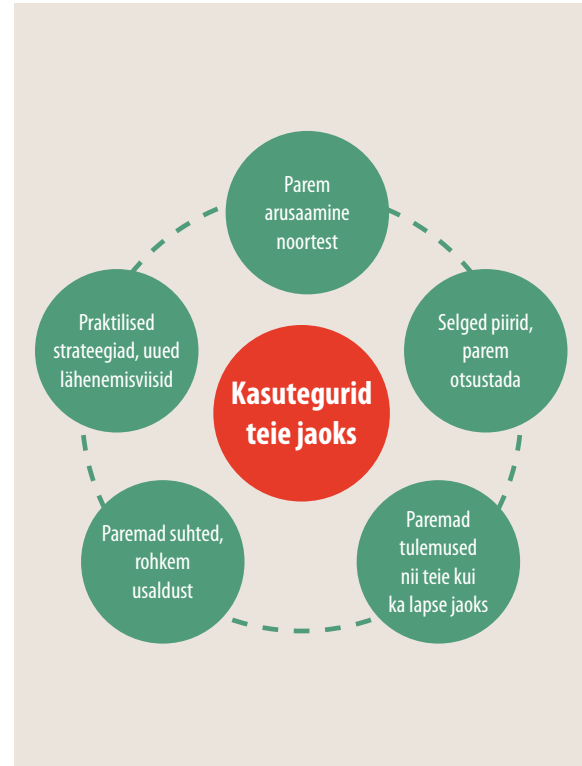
Parem arusaamine noortest

Selged piirid, parem otsustada

Paremad tulemused nii teie kui ka lapse jaoks

Paremad suhted, rohkem usaldust

Praktilised strateegiad, uued lähenemisviisid

Kasutegurid teie jaoks